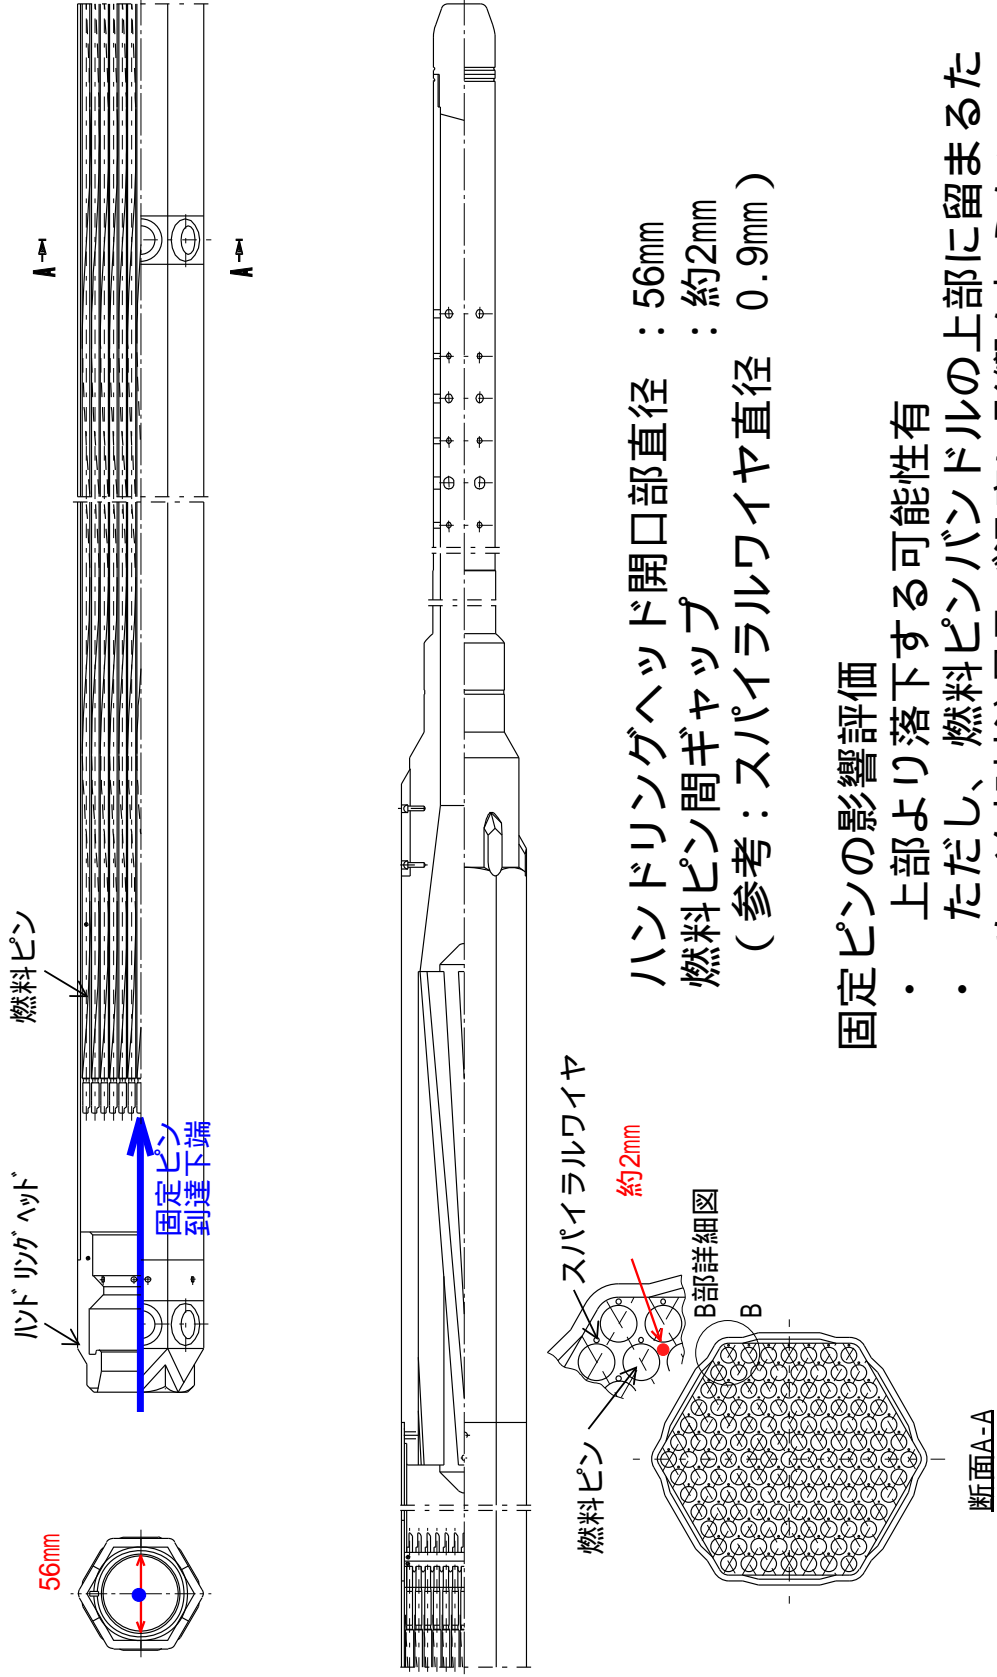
ハンドリングヘッド開口部直径　：56mm
燃料ピン間ギャップ　：約2mm
（参考：スパイラルワイヤ直径　0.9mm）

固定ピンの影響評価
・上部より落下する可能性有
・ただし、燃料ピンバンドルの上部に留まるた

燃料ピン
ハンドリングヘッド
固定ピン到達下端
56mm
A
A
スパイラルワイヤ
約2mm
B部詳細図
B
燃料ピン
断面A-A